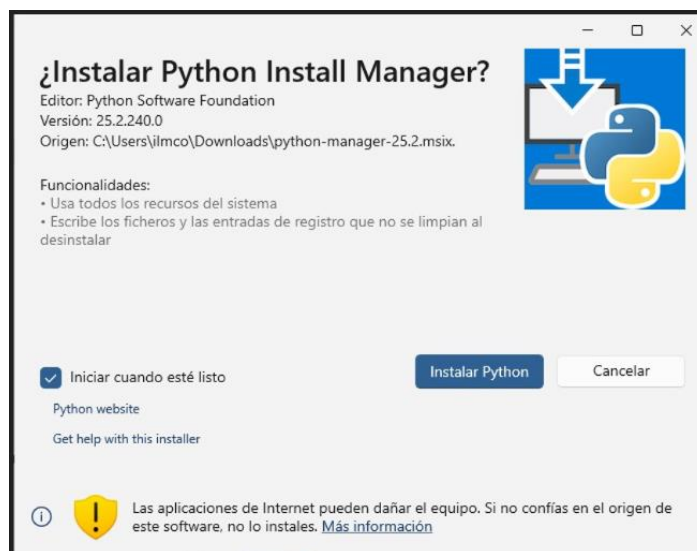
¿Instalar Python Install Manager?
Editor: Python Software Foundation
Versión: 25.2.240.0
Origen: C:\Users\ilmco\Downloads\python-manager-25.2.msix.

Funcionalidades:
• Usa todos los recursos del sistema
• Escribe los ficheros y las entradas de registro que no se limpian al desinstalar

Iniciar cuando esté listo

Instalar Python

Cancelar

Python website

Get help with this installer

Las aplicaciones de Internet pueden dañar el equipo. Si no confías en el origen de este software, no lo instales. Más información